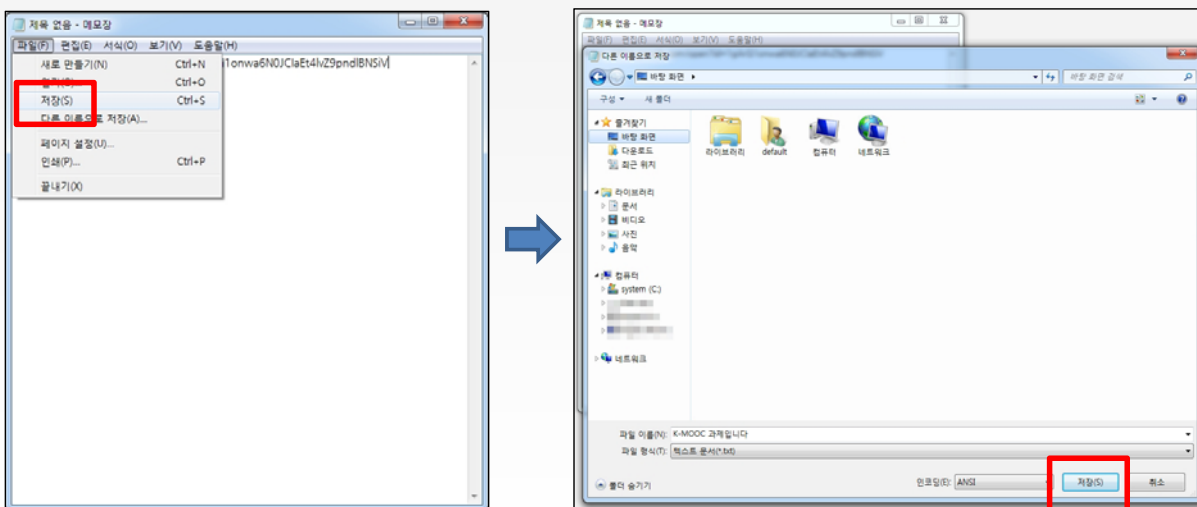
제목 없음 - 메모장

파일(F) 편집(E) 서식(O) 보기(V) 도움말(H)

새로 만들기(N) Ctrl+N
열기(O)... Ctrl+O
저장(S) Ctrl+S
다른 이름으로 저장(A)...
페이지 설정(U)...
인쇄(P)... Ctrl+P
끝내기(X)

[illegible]1onwa6N0JClaEt4lvZ9pndlBNSiV

제목 없음 - 메모장
파일(F) 편집(E) 서식(O) 보기(V) 도움말(H)
다른 이름으로 저장
바탕 화면 ▸
바탕 화면 검색
구성 ▾ 새 폴더
즐겨찾기
바탕 화면
다운로드
최근 위치
라이브러리
문서
비디오
사진
음악
컴퓨터
system (C:)
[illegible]
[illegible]
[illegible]
네트워크
라이브러리 default 컴퓨터 네트워크
파일 이름(N): K-MOOC 과제입니다
파일 형식(T): 텍스트 문서(*.txt)
폴더 숨기기
인코딩(E): ANSI
저장(S) 취소